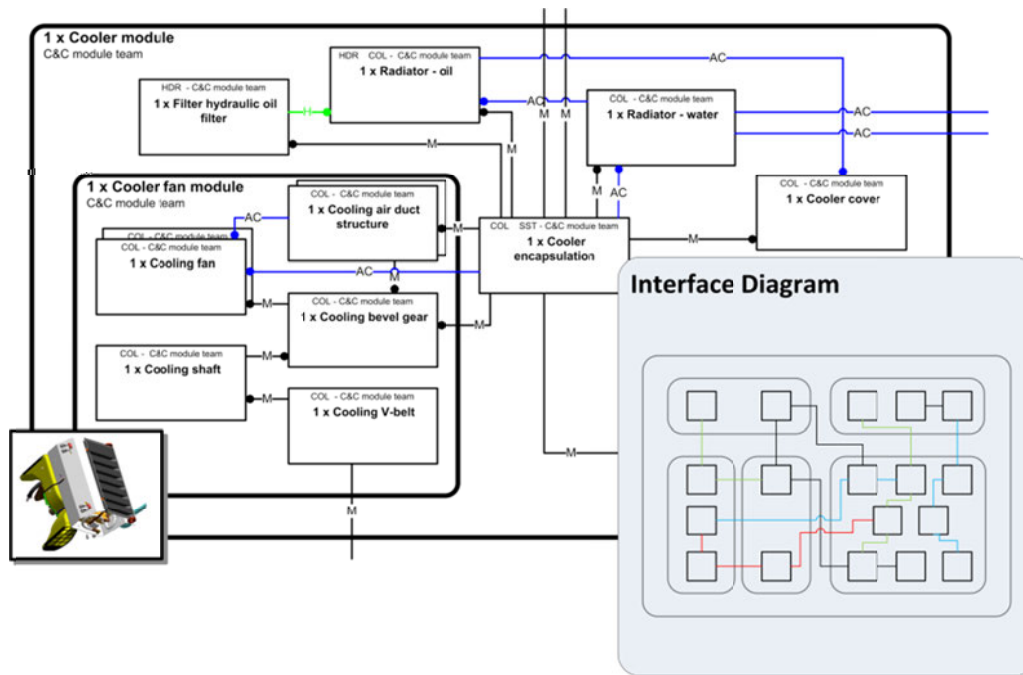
1 x Cooler module
C&C module team

HDR COL - C&C module team
1 x Radiator - oil

AC

HDR - C&C module team
1 x Filter hydraulic oil filter

H

AC

M

M

COL - C&C module team
1 x Radiator - water

AC

AC

M

M

M

AC

1 x Cooler fan module
C&C module team

COL - C&C module team
1 x Cooling air duct structure

AC

COL - C&C module team
1 x Cooling fan

AC

M

COL SST - C&C module team
1 x Cooler encapsulation

M

COL - C&C module team
1 x Cooler cover

M

COL - C&C module team
1 x Cooling bevel gear

M

M

COL - C&C module team
1 x Cooling shaft

M

COL - C&C module team
1 x Cooling V-belt

M

M

M

Interface Diagram